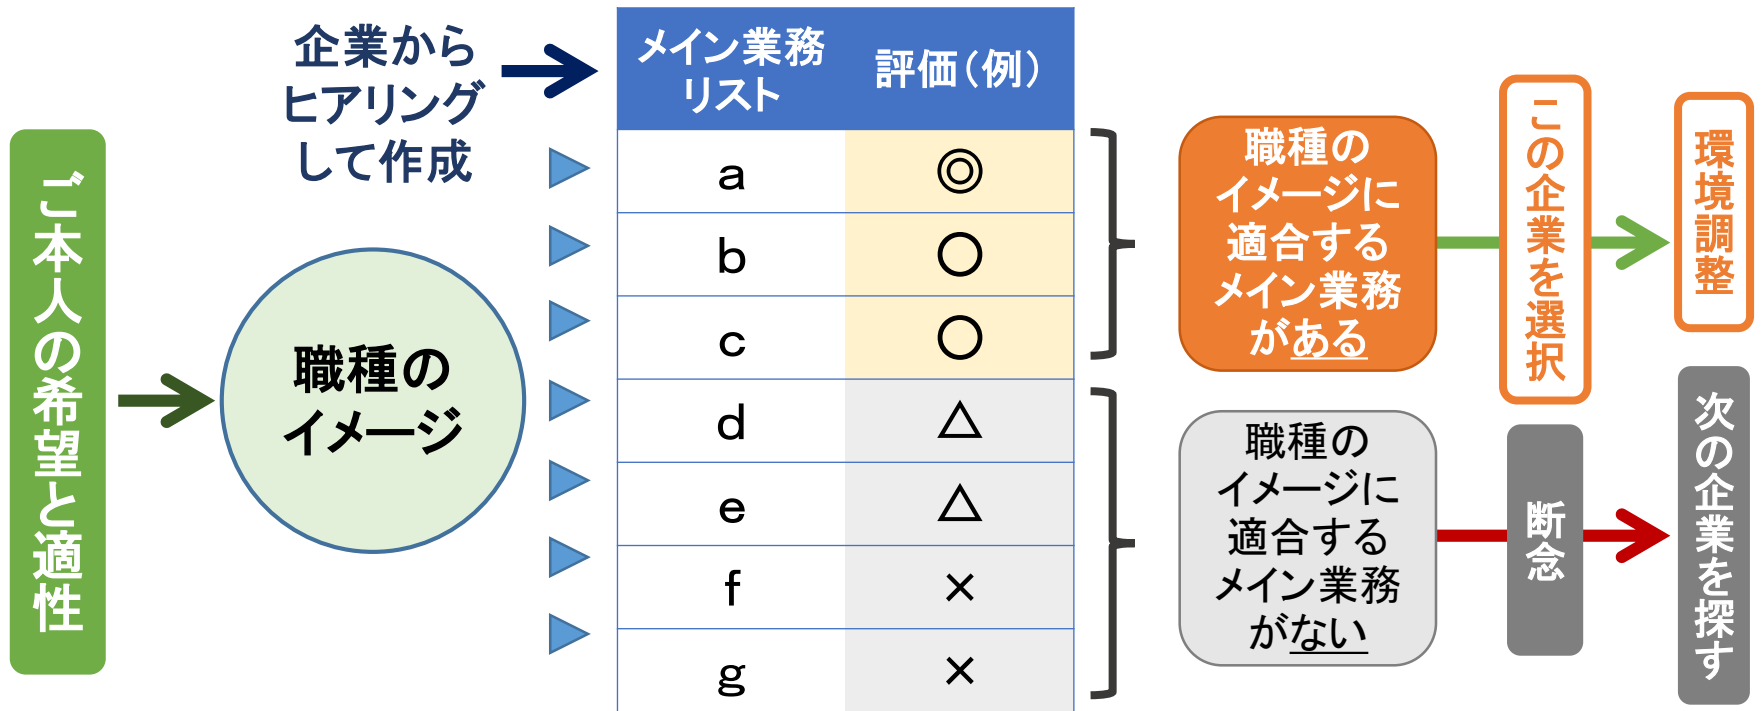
ご本人の希望と適性

職種のイメージ

企業からヒアリングして作成

| メイン業務リスト | 評価(例) |
|---|---|
| a | ◎ |
| b | ○ |
| c | ○ |
| d | △ |
| e | △ |
| f | × |
| g | × |

職種のイメージに適合するメイン業務がある

この企業を選択

環境調整

職種のイメージに適合するメイン業務がない

断念

次の企業を探す